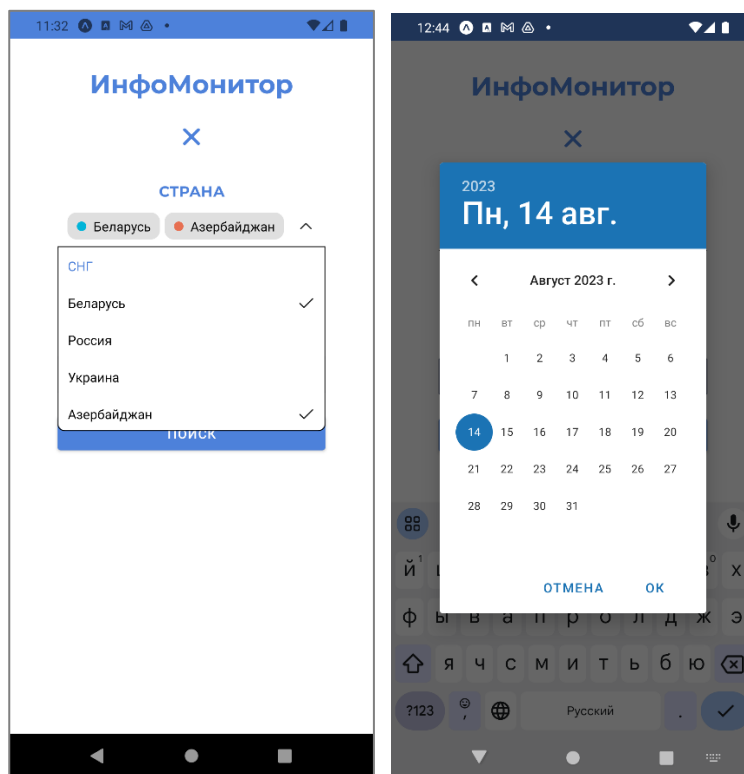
11:32

ИнфоМонитор

✕

СТРАНА

Беларусь Азербайджан

СНГ

Беларусь

Россия

Украина

Азербайджан

ПОИСК

12:44

ИнфоМонитор

✕

2023

Пн, 14 авг.

Август 2023 г.

| пн | вт | ср | чт | пт | сб | вс |
|---|---|---|---|---|---|---|
| | 1 | 2 | 3 | 4 | 5 | 6 |
| 7 | 8 | 9 | 10 | 11 | 12 | 13 |
| 14 | 15 | 16 | 17 | 18 | 19 | 20 |
| 21 | 22 | 23 | 24 | 25 | 26 | 27 |
| 28 | 29 | 30 | 31 | | | |

ОТМЕНА OK

й ф я ч с м и т ь б ю

?123 Русский .